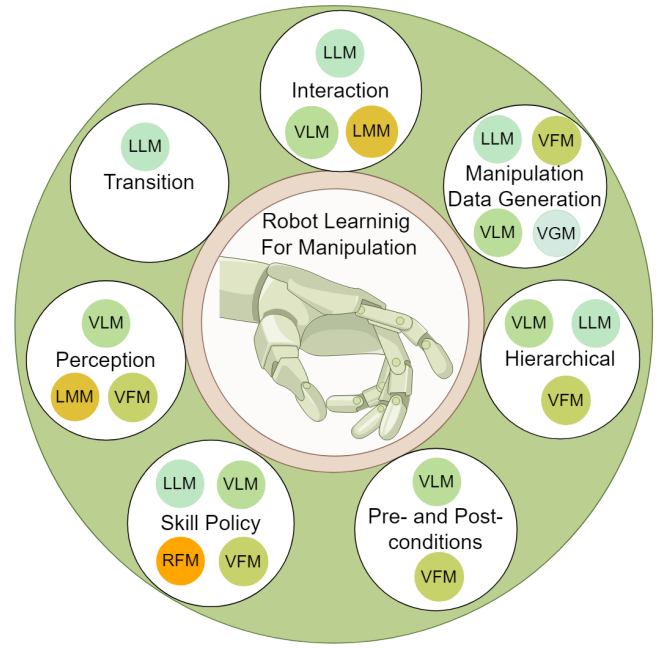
Robot Learninig For Manipulation

LLM
Interaction
VLM LMM

LLM VFM
Manipulation Data Generation
VLM VGM

VLM LLM
Hierarchical
VFM

VLM
Pre- and Post-conditions
VFM

LLM VLM
Skill Policy
RFM VFM

VLM
Perception
LMM VFM

LLM
Transition